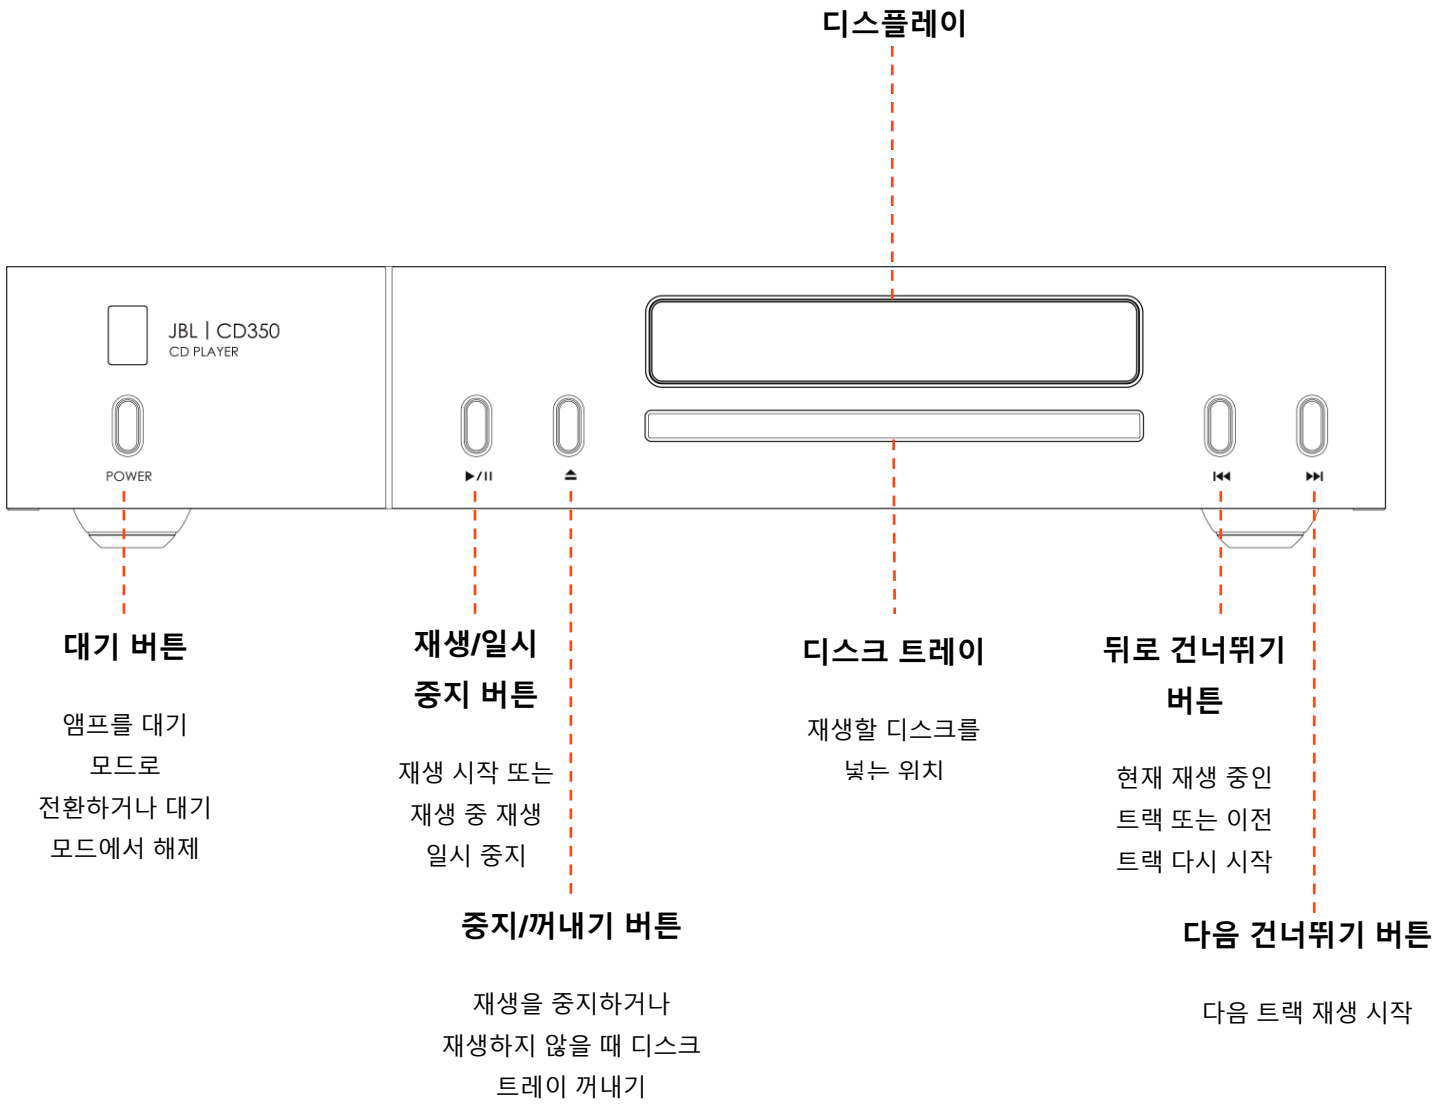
디스플레이

JBL | CD350
CD PLAYER

POWER

▶/II

⏏

⏮

⏭

대기 버튼

앰프를 대기 모드로 전환하거나 대기 모드에서 해제

재생/일시 중지 버튼

재생 시작 또는 재생 중 재생 일시 중지

디스크 트레이

재생할 디스크를 넣는 위치

뒤로 건너뛰기 버튼

현재 재생 중인 트랙 또는 이전 트랙 다시 시작

중지/꺼내기 버튼

재생을 중지하거나 재생하지 않을 때 디스크 트레이 꺼내기

다음 건너뛰기 버튼

다음 트랙 재생 시작